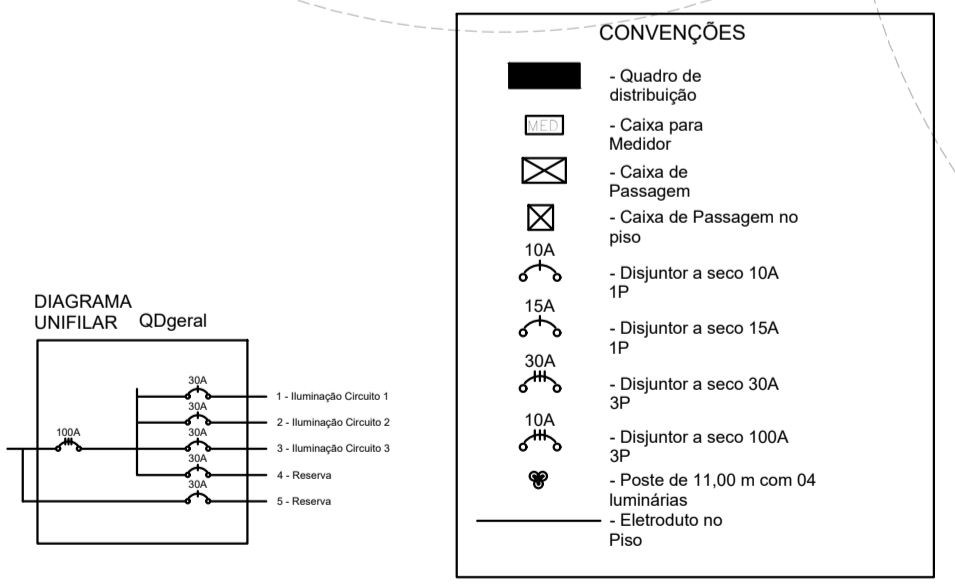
DIAGRAMA UNIFILAR QDgeral

100A

30A
1 - Iluminação Circuito 1
30A
2 - Iluminação Circuito 2
30A
3 - Iluminação Circuito 3
30A
4 - Reserva
30A
5 - Reserva

CONVENÇÕES

- Quadro de distribuição

MED
- Caixa para Medidor

- Caixa de Passagem

- Caixa de Passagem no piso

10A
- Disjuntor a seco 10A 1P

15A
- Disjuntor a seco 15A 1P

30A
- Disjuntor a seco 30A 3P

10A
- Disjuntor a seco 100A 3P

- Poste de 11,00 m com 04 luminárias

- Eletroduto no Piso